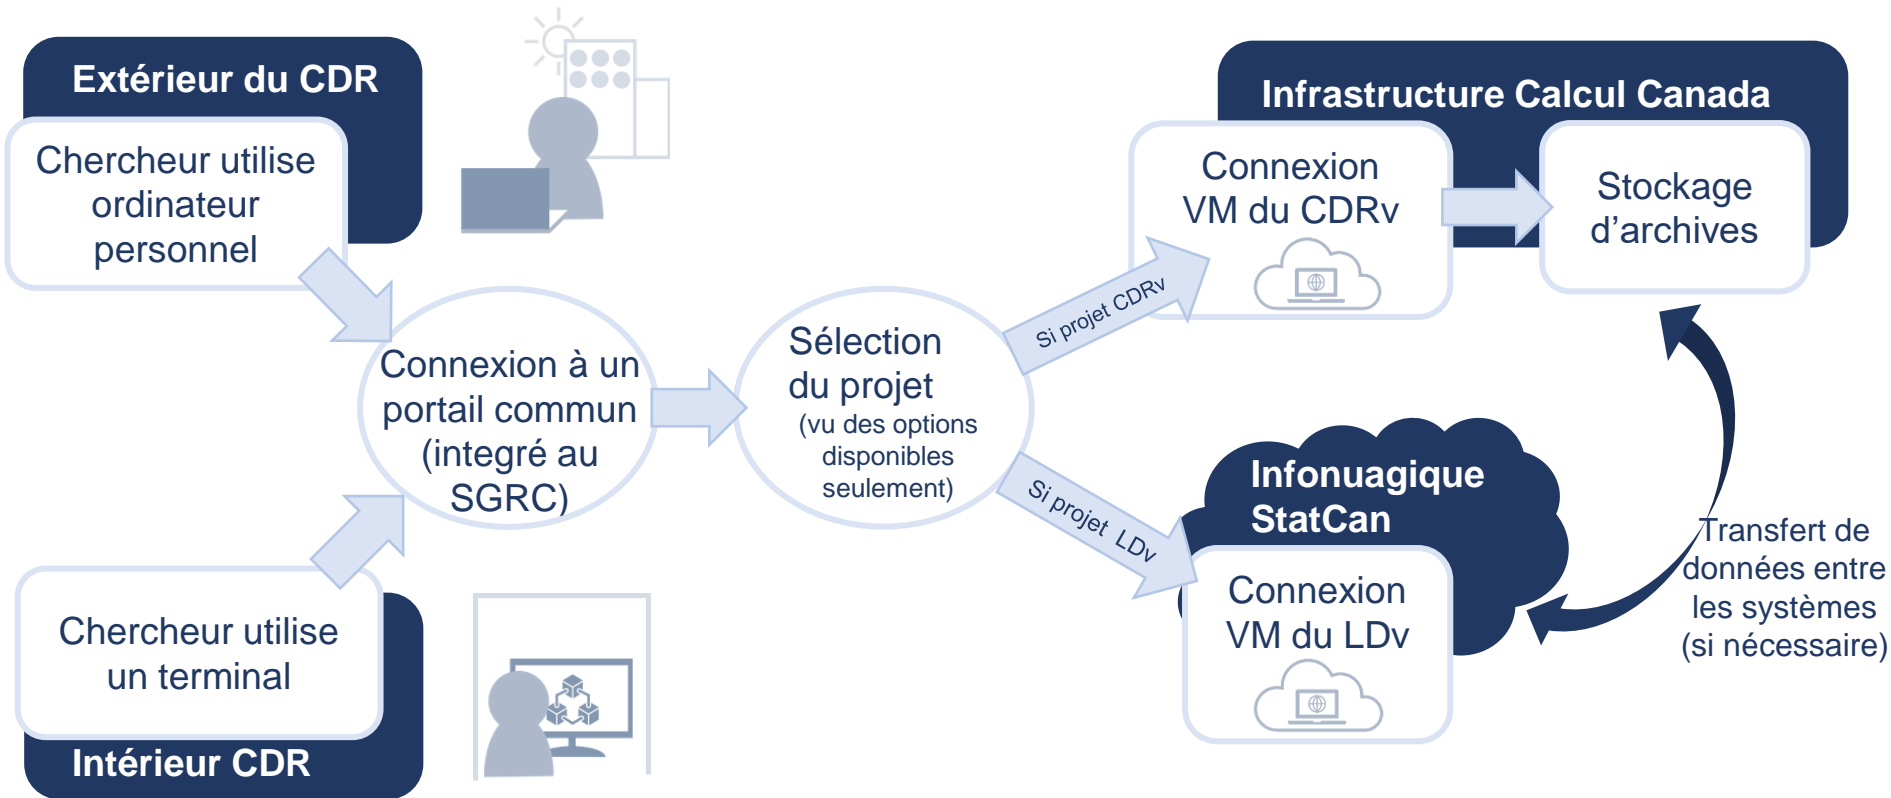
Extérieur du CDR

Chercheur utilise ordinateur personnel

Chercheur utilise un terminal

Intérieur CDR

Connexion à un portail commun (integré au SGRC)

Sélection du projet (vu des options disponibles seulement)

Si projet CDRv

Si projet LDv

Infrastructure Calcul Canada

Connexion VM du CDRv

Stockage d'archives

Infonuagique StatCan

Connexion VM du LDv

Transfert de données entre les systèmes (si nécessaire)